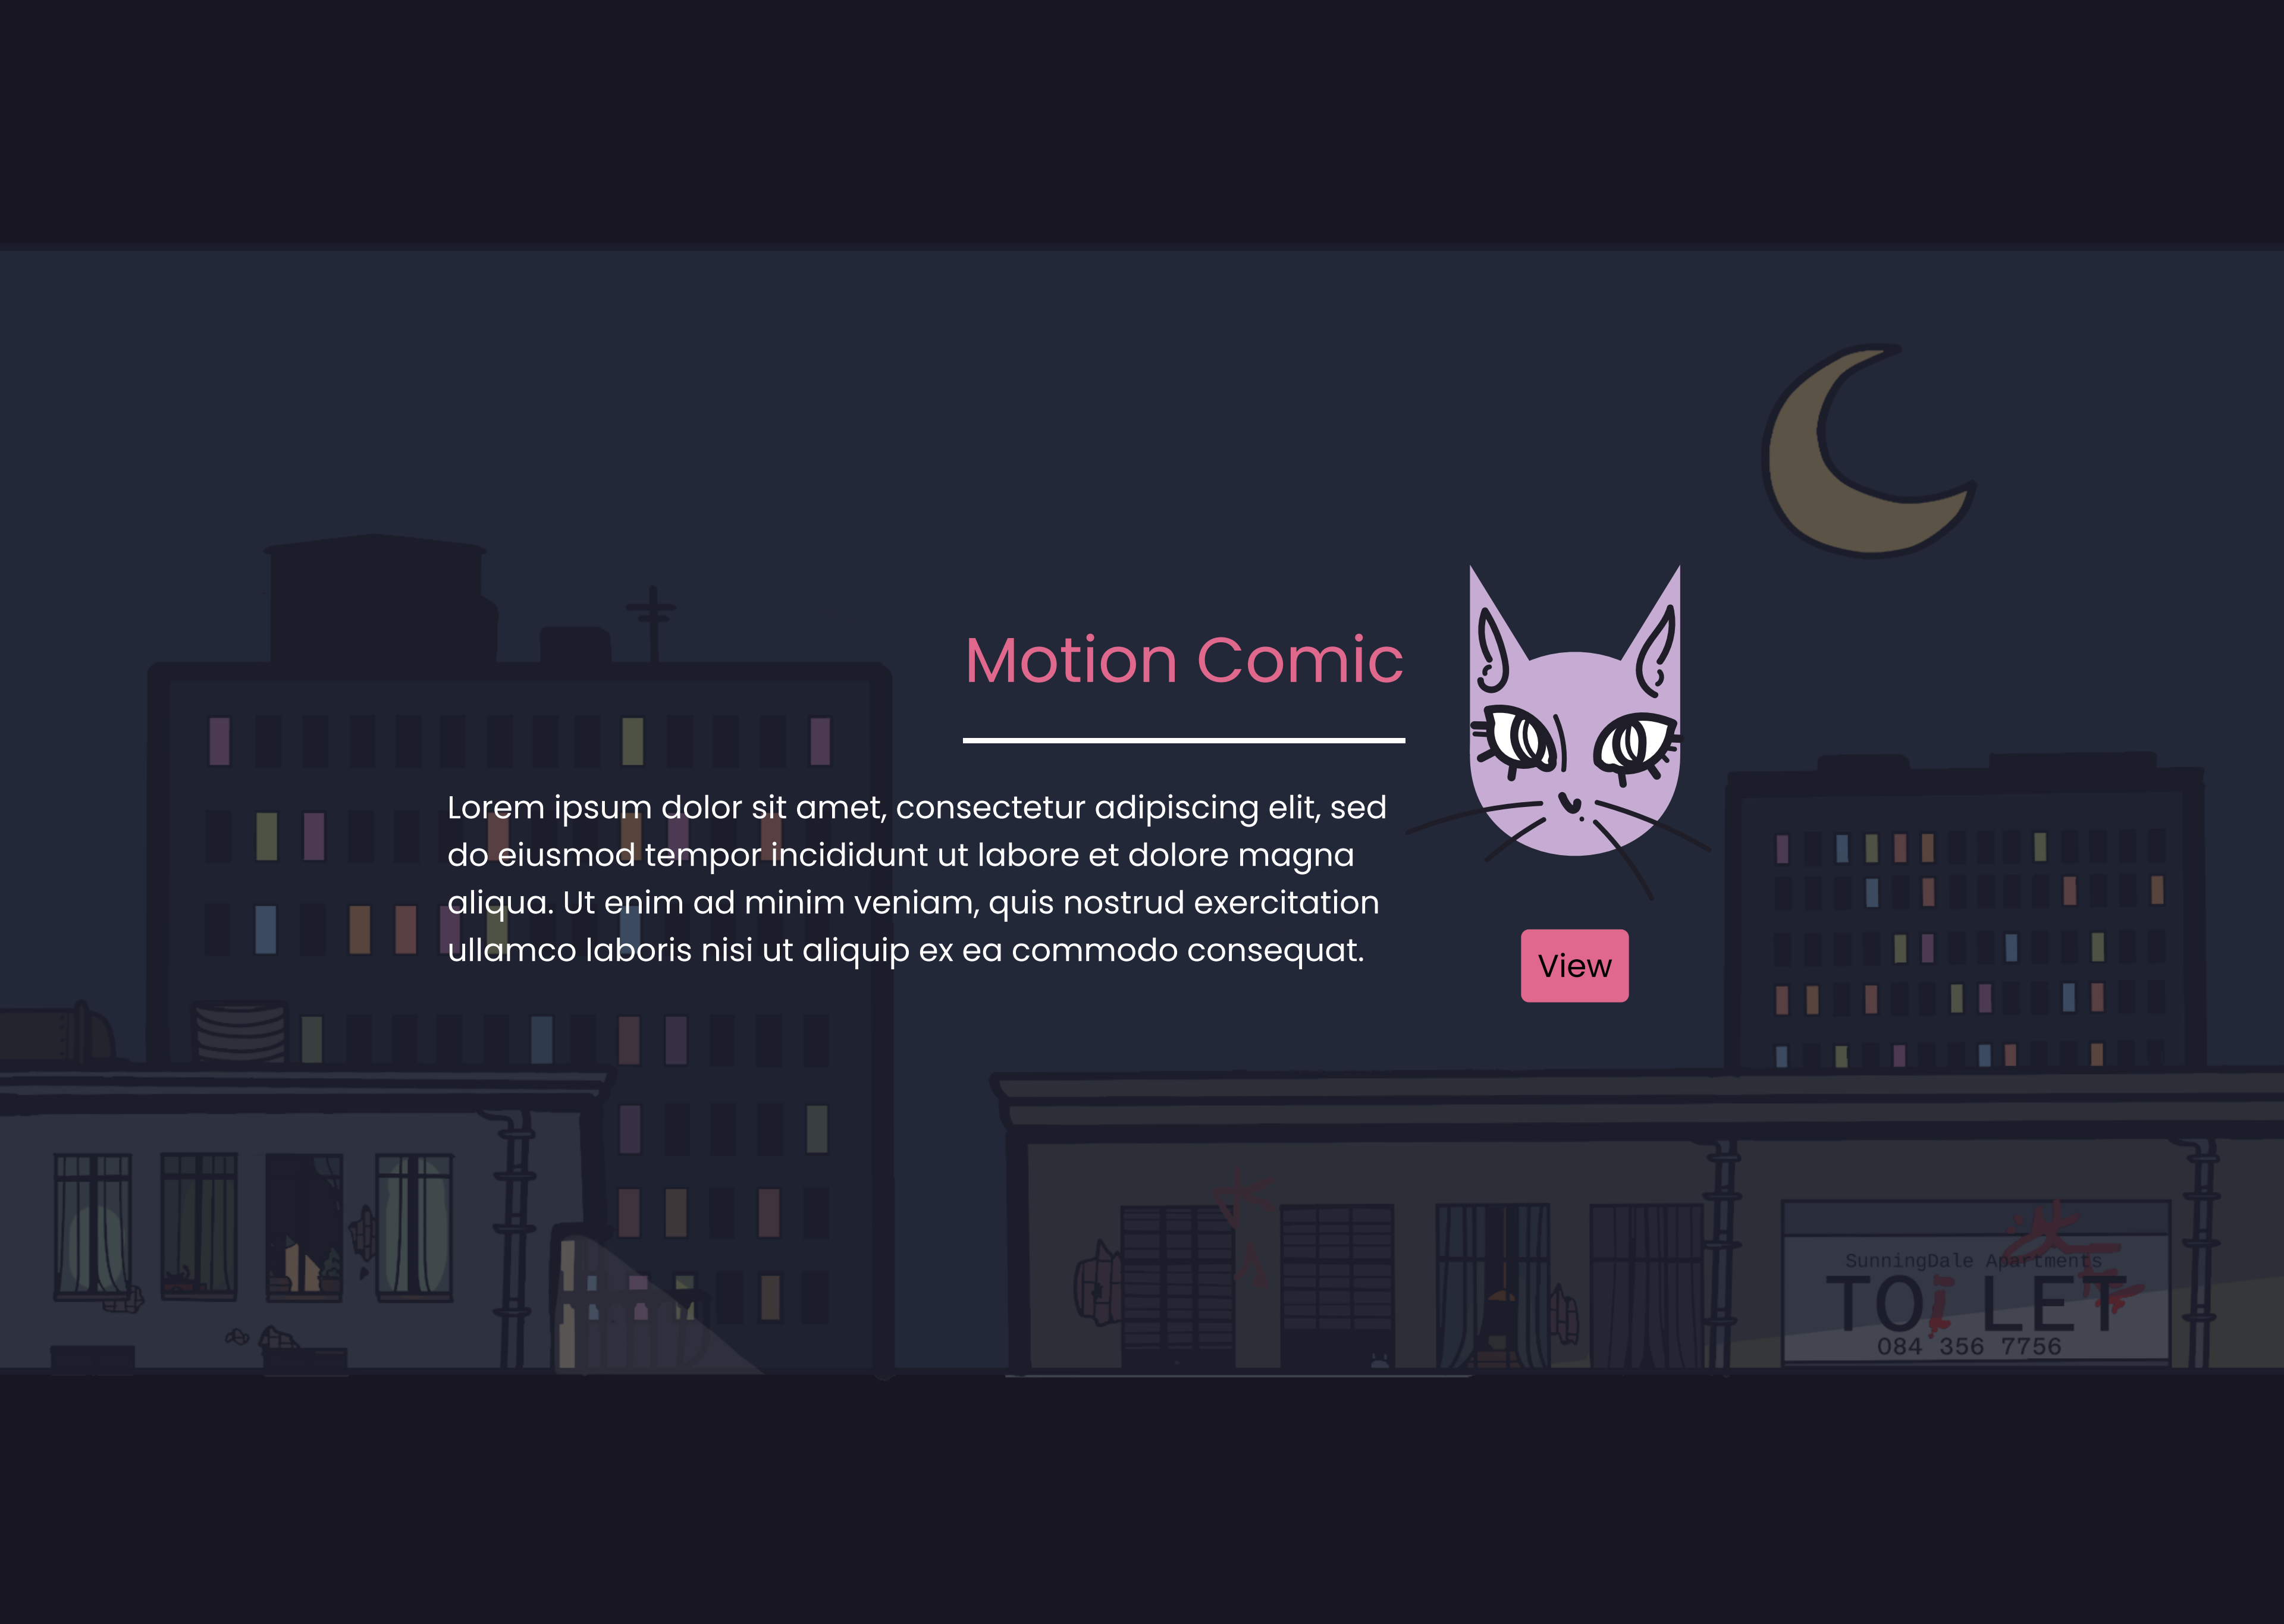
Motion Comic

Lorem ipsum dolor sit amet, consectetur adipiscing elit, sed do eiusmod tempor incididunt ut labore et dolore magna aliqua. Ut enim ad minim veniam, quis nostrud exercitation ullamco laboris nisi ut aliquip ex ea commodo consequat.

View

SunningDale Apartments
TO LET
084 356 7756